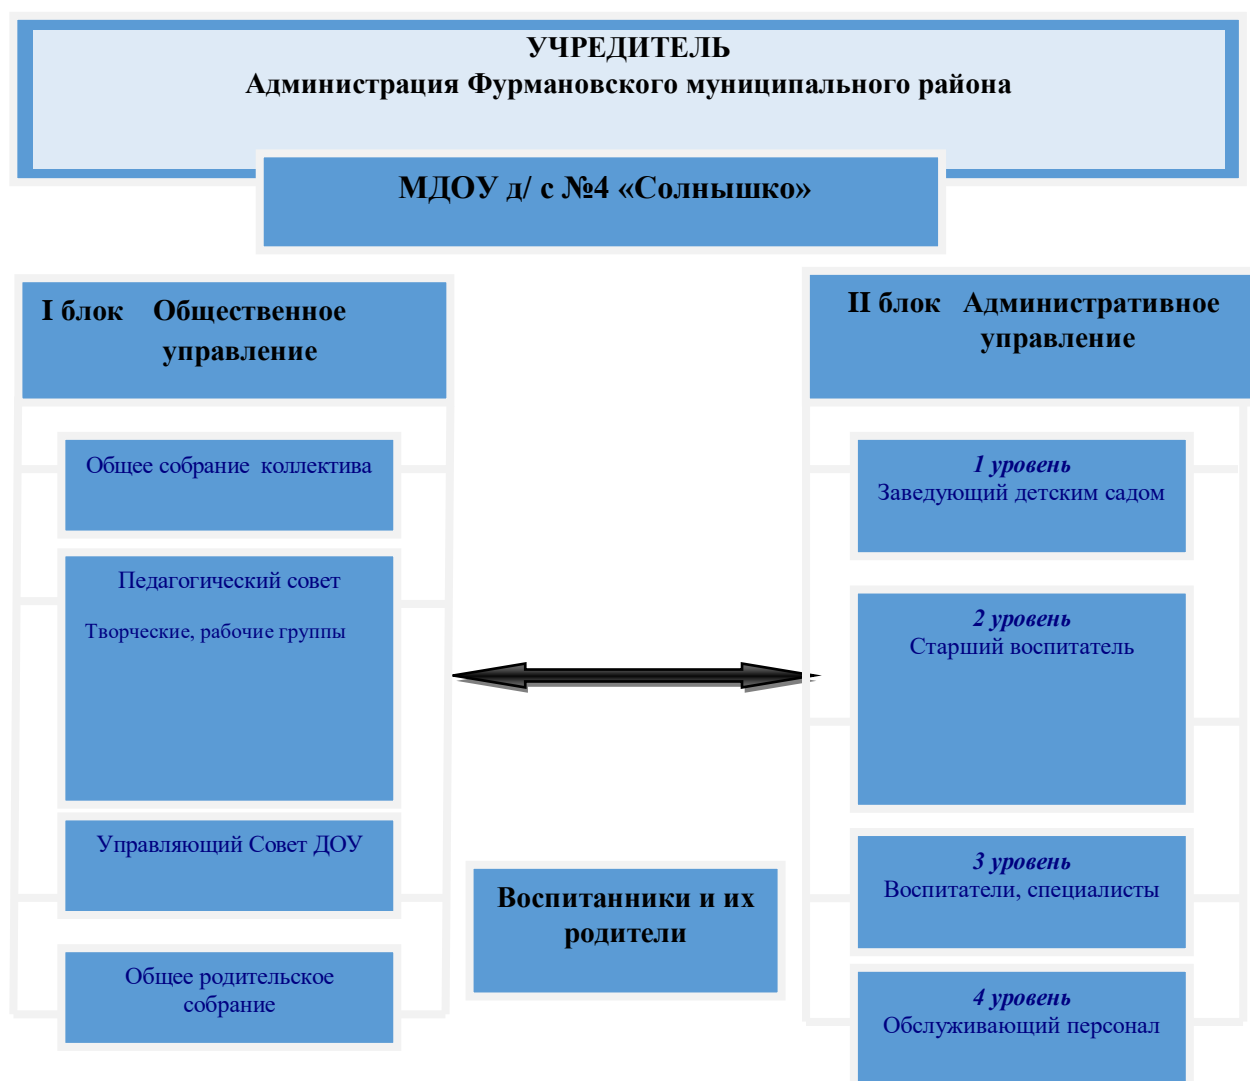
УЧРЕДИТЕЛЬ
Администрация Фурмановского муниципального района

МДОУ д/ с №4 «Солнышко»

I блок Общественное управление

Общее собрание коллектива

Педагогический совет

Творческие, рабочие группы

Управляющий Совет ДОУ

Общее родительское собрание

II блок Административное управление

1 уровень
Заведующий детским садом

2 уровень
Старший воспитатель

3 уровень
Воспитатели, специалисты

4 уровень
Обслуживающий персонал

Воспитанники и их родители